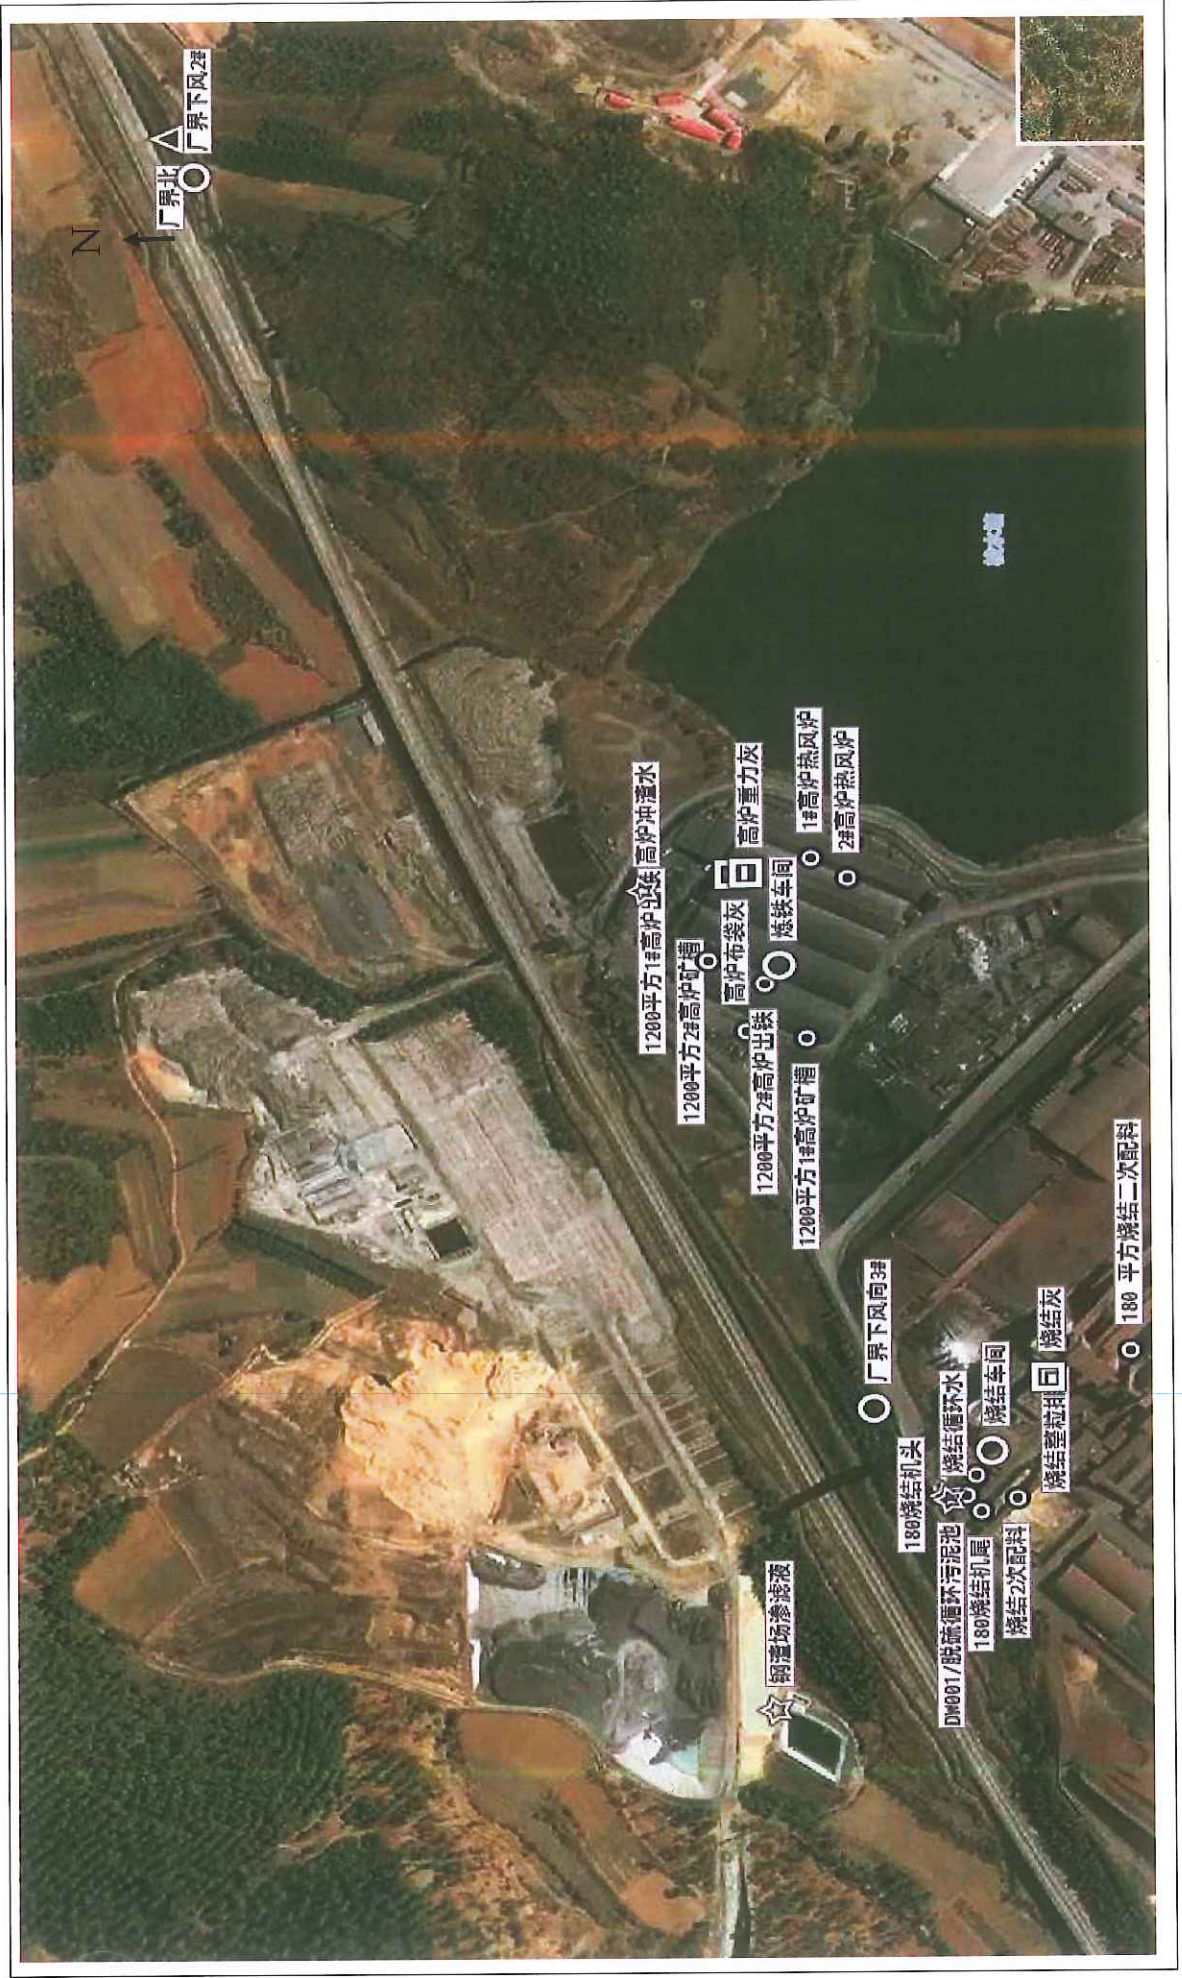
N
厂界北
厂界下风2#
蓄水池
高炉冲渣水
高炉重力灰
1#高炉热风炉
2#高炉热风炉
炼铁车间
1200平方1#高炉出铁
1200平方2#高炉矿槽
高炉布袋灰
1200平方2#高炉出铁
1200平方1#高炉矿槽
厂界下风向3#
180烧结机头
烧结循环水
烧结车间
烧结灰
180 平方烧结二次配料
DW001/脱硫循环污泥池
180烧结机尾
烧结2次配料
烧结整粒间
钢渣场渗滤液